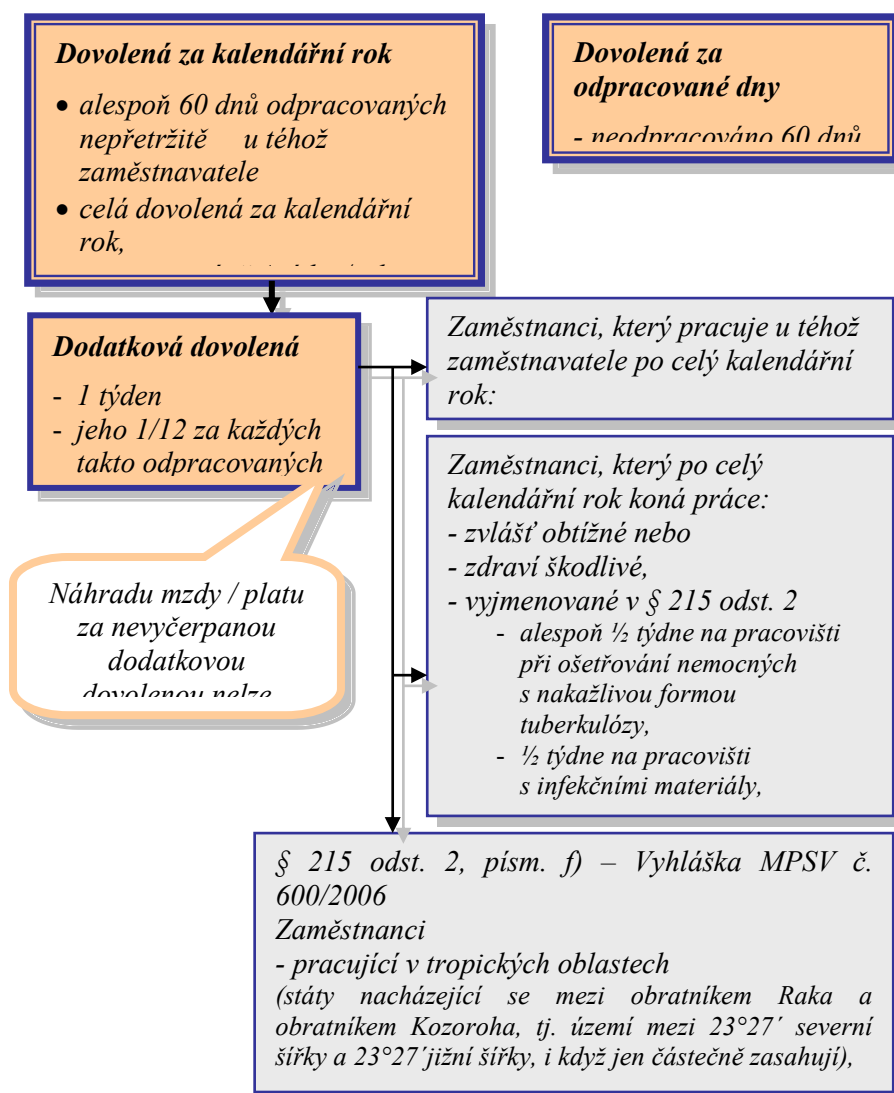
Dovolená za kalendářní rok

- alespoň 60 dnů odpracovaných nepřetržitě u téhož zaměstnavatele
- celá dovolená za kalendářní rok,

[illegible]

Dovolená za odpracované dny

- neodpracováno 60 dnů

Dodatková dovolená

- 1 týden
- jeho 1/12 za každých takto odpracovaných

Náhradu mzdy / platu za nevyčerpanou dodatkovou dovolenou nelze

Zaměstnanci, který pracuje u téhož zaměstnavatele po celý kalendářní rok:

Zaměstnanci, který po celý kalendářní rok koná práce:
- zvlášť obtížné nebo
- zdraví škodlivé,
- vyjmenované v § 215 odst. 2
 - alespoň ½ týdne na pracovišti při ošetřování nemocných s nakažlivou formou tuberkulózy,
 - ½ týdne na pracovišti s infekčními materiály,

§ 215 odst. 2, písm. f) – Vyhláška MPSV č. 600/2006
Zaměstnanci
- pracující v tropických oblastech
(státy nacházející se mezi obratníkem Raka a obratníkem Kozoroha, tj. území mezi 23°27′ severní šířky a 23°27′jižní šířky, i když jen částečně zasahují),